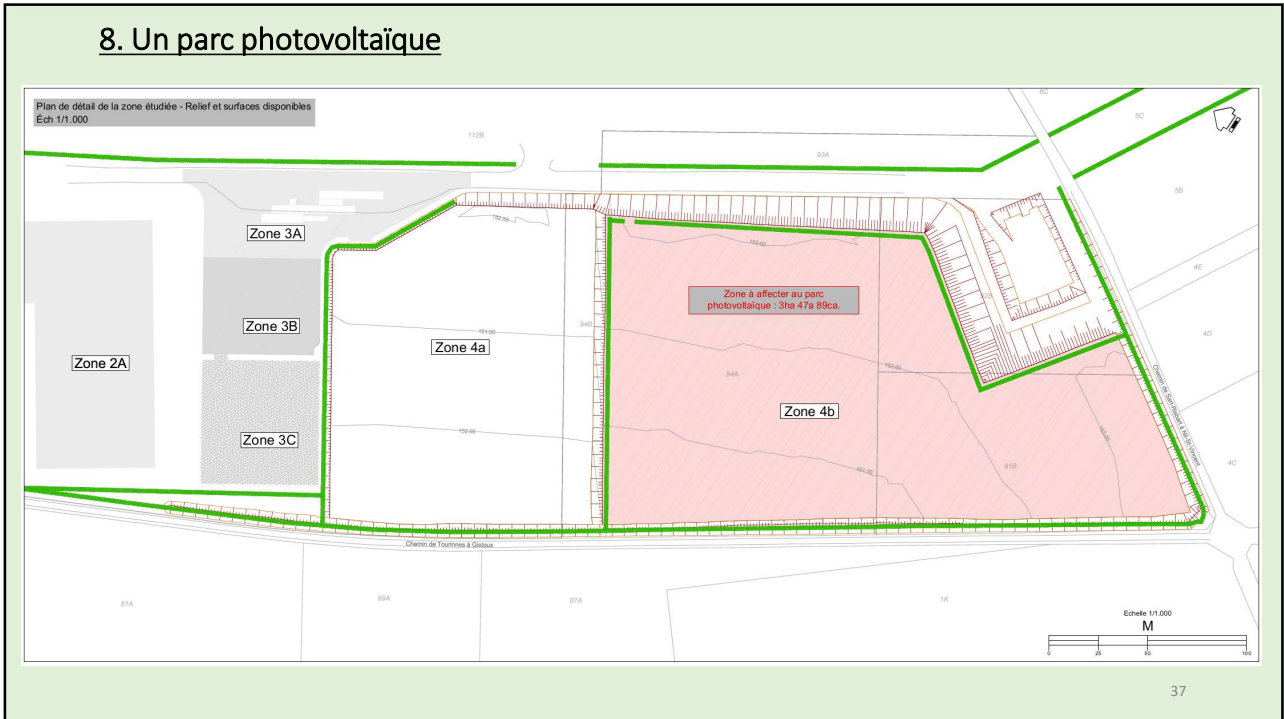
8. Un parc photovoltaïque

Plan de détail de la zone étudiée - Relief et surfaces disponibles
Éch 1/1.000

112B

93A

5C

6C

5B

4E

4D

4C

Zone 3A

Zone 3B

Zone 3C

Zone 2A

Zone 4a

Zone 4b

Zone à affecter au parc photovoltaïque : 3ha 47a 89ca.

94B

94A

91B

Chemin de Saint-Hubert à Mont-Saint-Guibert

Chemin de Tourinnes à Gistoux

61A

69A

87A

1K

Echelle 1/1.000
M
0 25 50 100

37